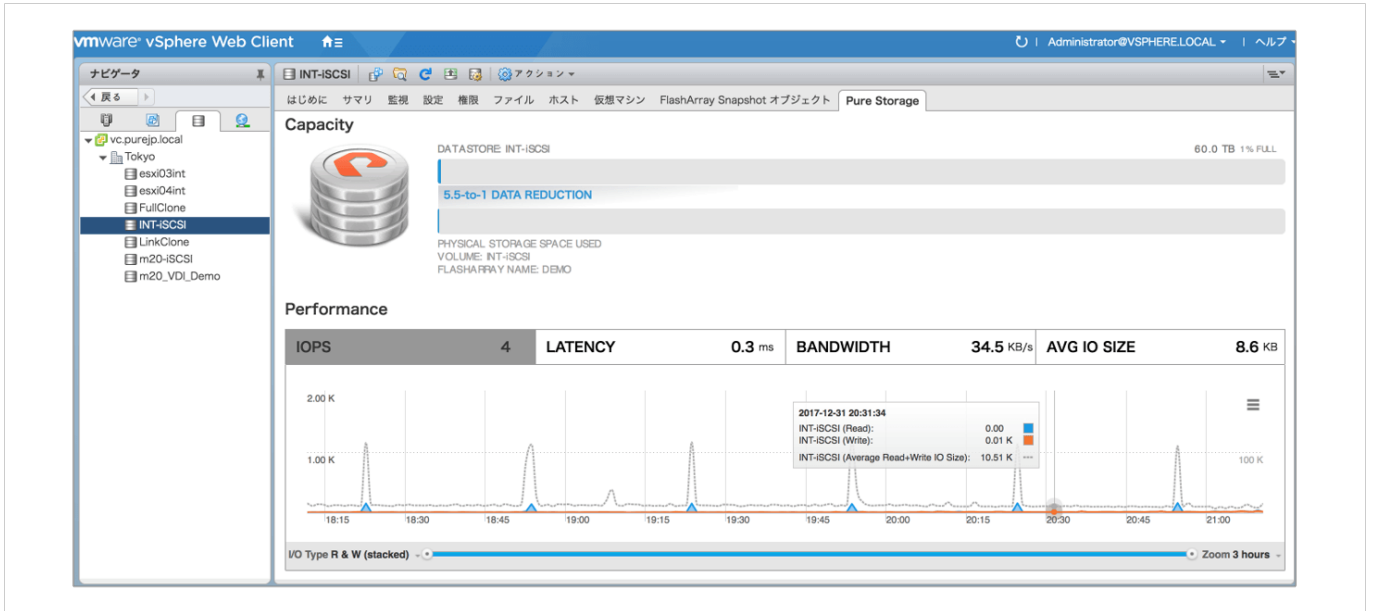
vmware vSphere Web Client

Administrator@VSPHERE.LOCAL | ヘルプ

ナビゲータ

戻る

vc.purejp.local
Tokyo
esxi03int
esxi04int
FullClone
INT-iSCSI
LinkClone
m20-iSCSI
m20_VDI_Demo

INT-iSCSI

アクション

はじめに サマリ 監視 設定 権限 ファイル ホスト 仮想マシン FlashArray Snapshot オブジェクト Pure Storage

Capacity

DATASTORE: INT-iSCSI

60.0 TB 1% FULL

5.5-to-1 DATA REDUCTION

PHYSICAL STORAGE SPACE USED
VOLUME: INT-iSCSI
FLASHARRAY NAME: DEMO

Performance

| IOPS 4 | LATENCY 0.3 ms | BANDWIDTH 34.5 KB/s | AVG IO SIZE 8.6 KB |
|---|---|---|---|

2.00 K
1.00 K
100 K

2017-12-31 20:31:34
INT-iSCSI (Read): 0.00
INT-iSCSI (Write): 0.01 K
INT-iSCSI (Average Read+Write IO Size): 10.51 K

18:15 18:30 18:45 19:00 19:15 19:30 19:45 20:00 20:15 20:30 20:45 21:00

I/O Type R & W (stacked)

Zoom 3 hours